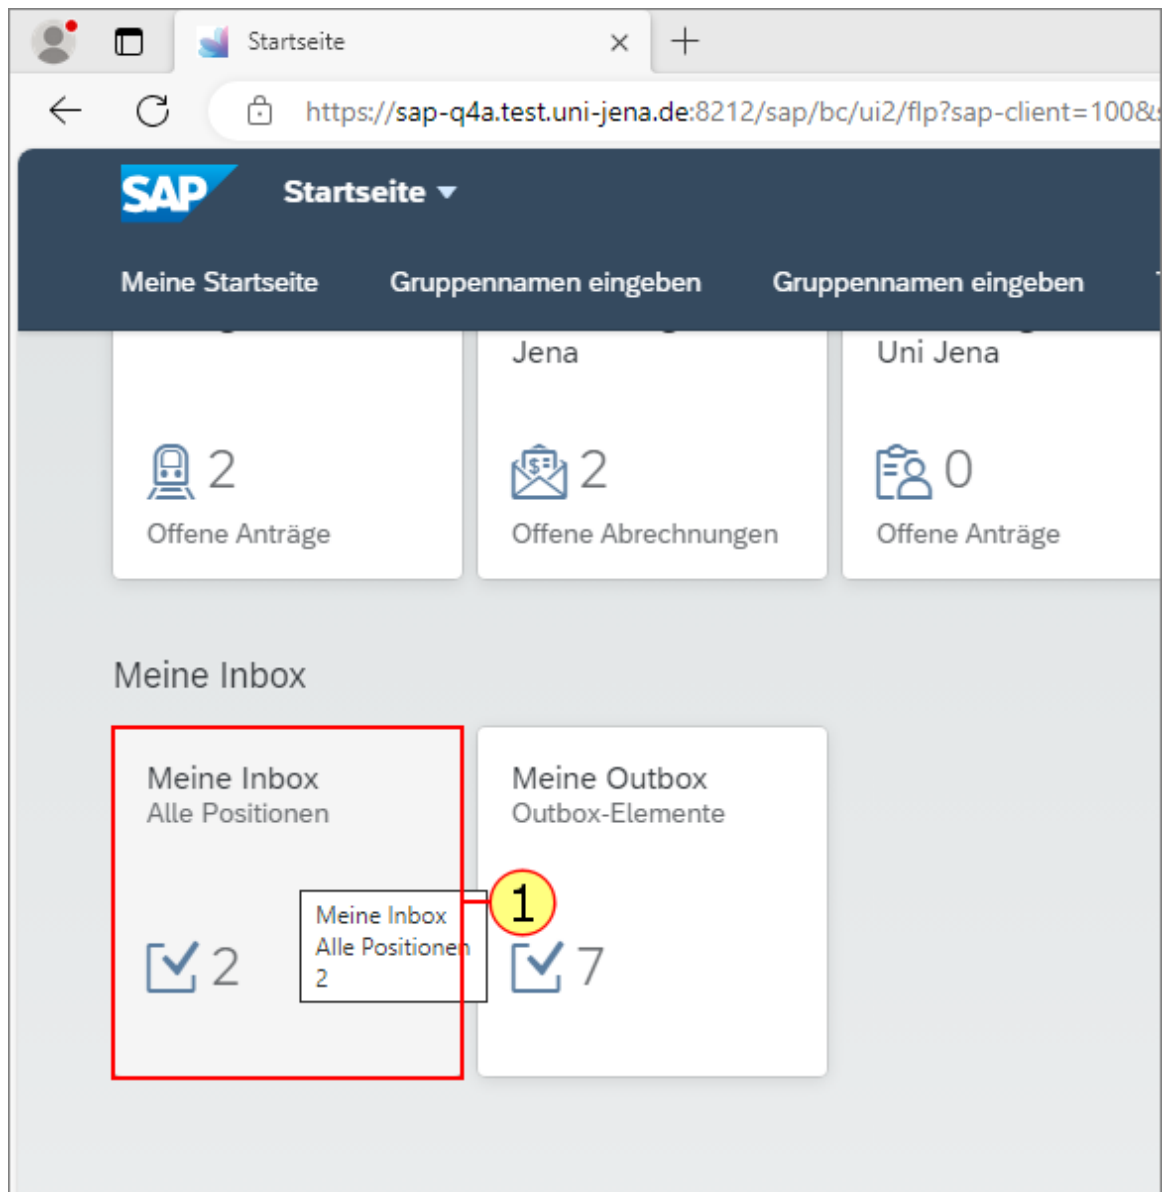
Startseite

https://sap-q4a.test.uni-jena.de:8212/sap/bc/ui2/flp?sap-client=100&

SAP

Startseite

Meine Startseite

Gruppennamen eingeben

Gruppennamen eingeben

Jena

Uni Jena

2

Offene Anträge

2

Offene Abrechnungen

0

Offene Anträge

Meine Inbox

Meine Inbox

Alle Positionen

2

Meine Inbox
Alle Positionen
2

1

Meine Outbox

Outbox-Elemente

7